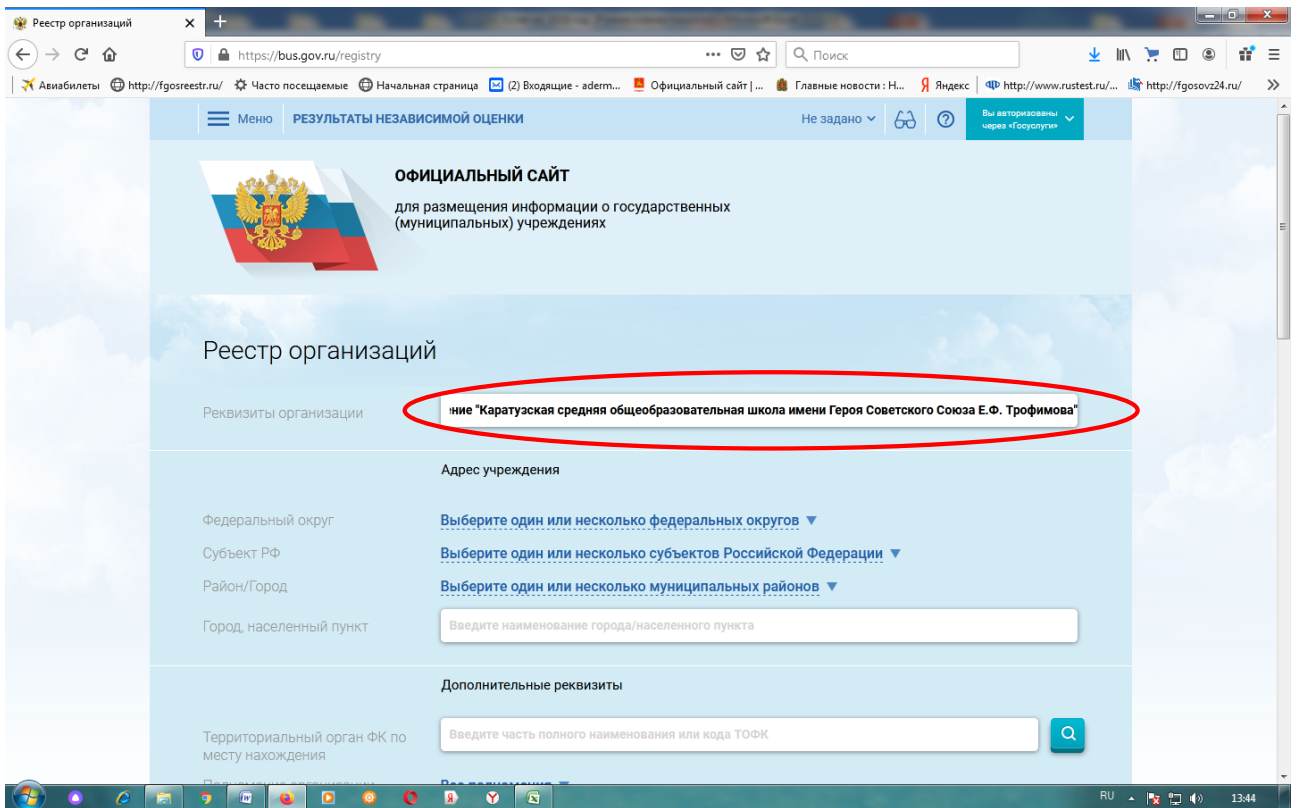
Реестр организаций

https://bus.gov.ru/registry

Поиск

Авиабилеты http://fgosreestr.ru/ Часто посещаемые Начальная страница (2) Входящие - aderm... Официальный сайт | ... Главные новости : Н... Яндекс http://www.rustest.ru/... http://fgosovz24.ru/

Меню РЕЗУЛЬТАТЫ НЕЗАВИСИМОЙ ОЦЕНКИ Не задано Вы авторизованы через «Госуслуги»

ОФИЦИАЛЬНЫЙ САЙТ
для размещения информации о государственных (муниципальных) учреждениях

Реестр организаций

Реквизиты организации ение "Каратузская средняя общеобразовательная школа имени Героя Советского Союза Е.Ф. Трофимова"

Адрес учреждения

Федеральный округ Выберите один или несколько федеральных округов
Субъект РФ Выберите один или несколько субъектов Российской Федерации
Район/Город Выберите один или несколько муниципальных районов
Город, населенный пункт Введите наименование города/населенного пункта

Дополнительные реквизиты

Территориальный орган ФК по месту нахождения Введите часть полного наименования или кода ТОФК

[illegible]

RU 13:44